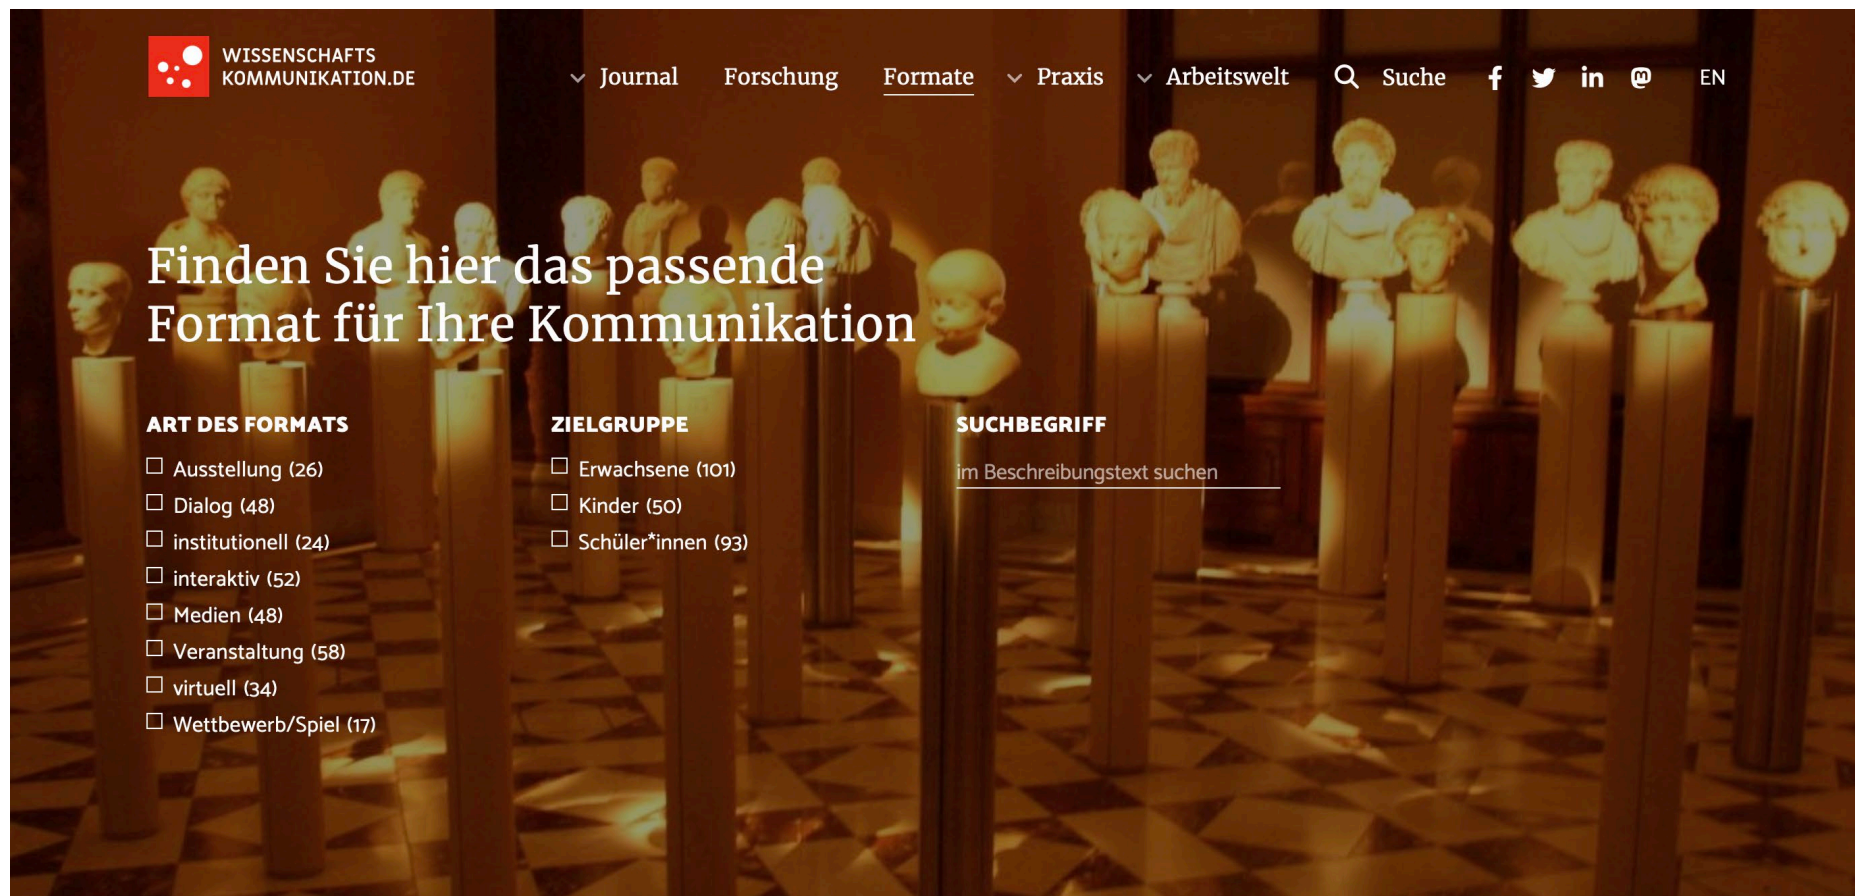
WISSENSCHAFTS KOMMUNIKATION.DE

Journal Forschung Formate Praxis Arbeitswelt Suche EN

Finden Sie hier das passende Format für Ihre Kommunikation

ART DES FORMATS
☐ Ausstellung (26)
☐ Dialog (48)
☐ institutionell (24)
☐ interaktiv (52)
☐ Medien (48)
☐ Veranstaltung (58)
☐ virtuell (34)
☐ Wettbewerb/Spiel (17)

ZIELGRUPPE
☐ Erwachsene (101)
☐ Kinder (50)
☐ Schüler*innen (93)

SUCHBEGRIFF
im Beschreibungstext suchen